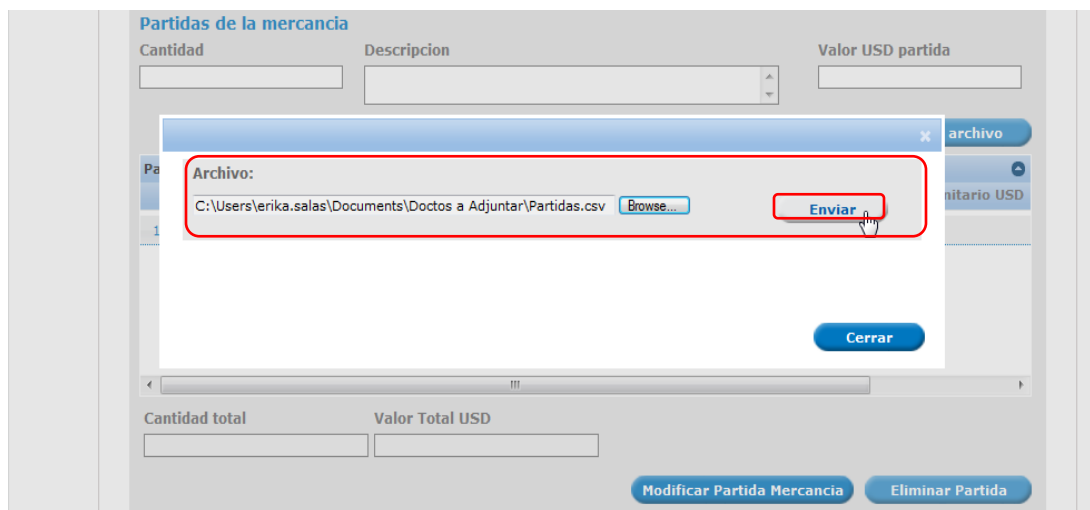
Partidas de la mercancia

Cantidad

Descripcion

Valor USD partida

archivo

Pa

nitario USD

1

Archivo:

C:\Users\erika.salas\Documents\Doctos a Adjuntar\Partidas.csv

Browse...

Enviar

Cerrar

Cantidad total

Valor Total USD

Modificar Partida Mercancia

Eliminar Partida